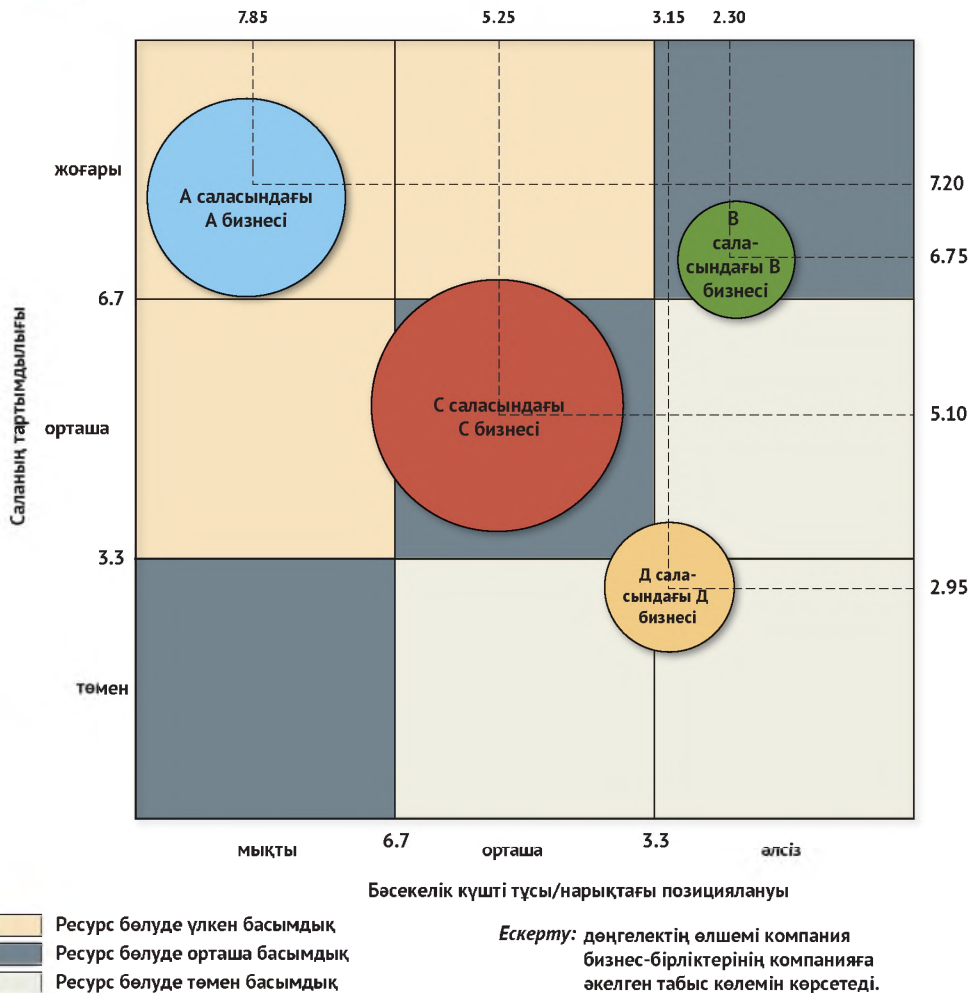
7.85
5.25
3.15
2.30

Саланың тартымдылығы

жоғары
6.7
орташа
3.3
төмен

7.20
6.75
5.10
2.95

А саласындағы А бизнесі

В саласындағы В бизнесі

С саласындағы С бизнесі

Д саласындағы Д бизнесі

мықты
6.7
орташа
3.3
әлсіз

Бәсекелік күшті тұсы/нарықтағы позициялануы

Ресурс бөлуде үлкен басымдық
Ресурс бөлуде орташа басымдық
Ресурс бөлуде төмен басымдық

Ескерту: дөңгелектің өлшемі компания бизнес-бірліктерінің компанияға әкелген табыс көлемін көрсетеді.